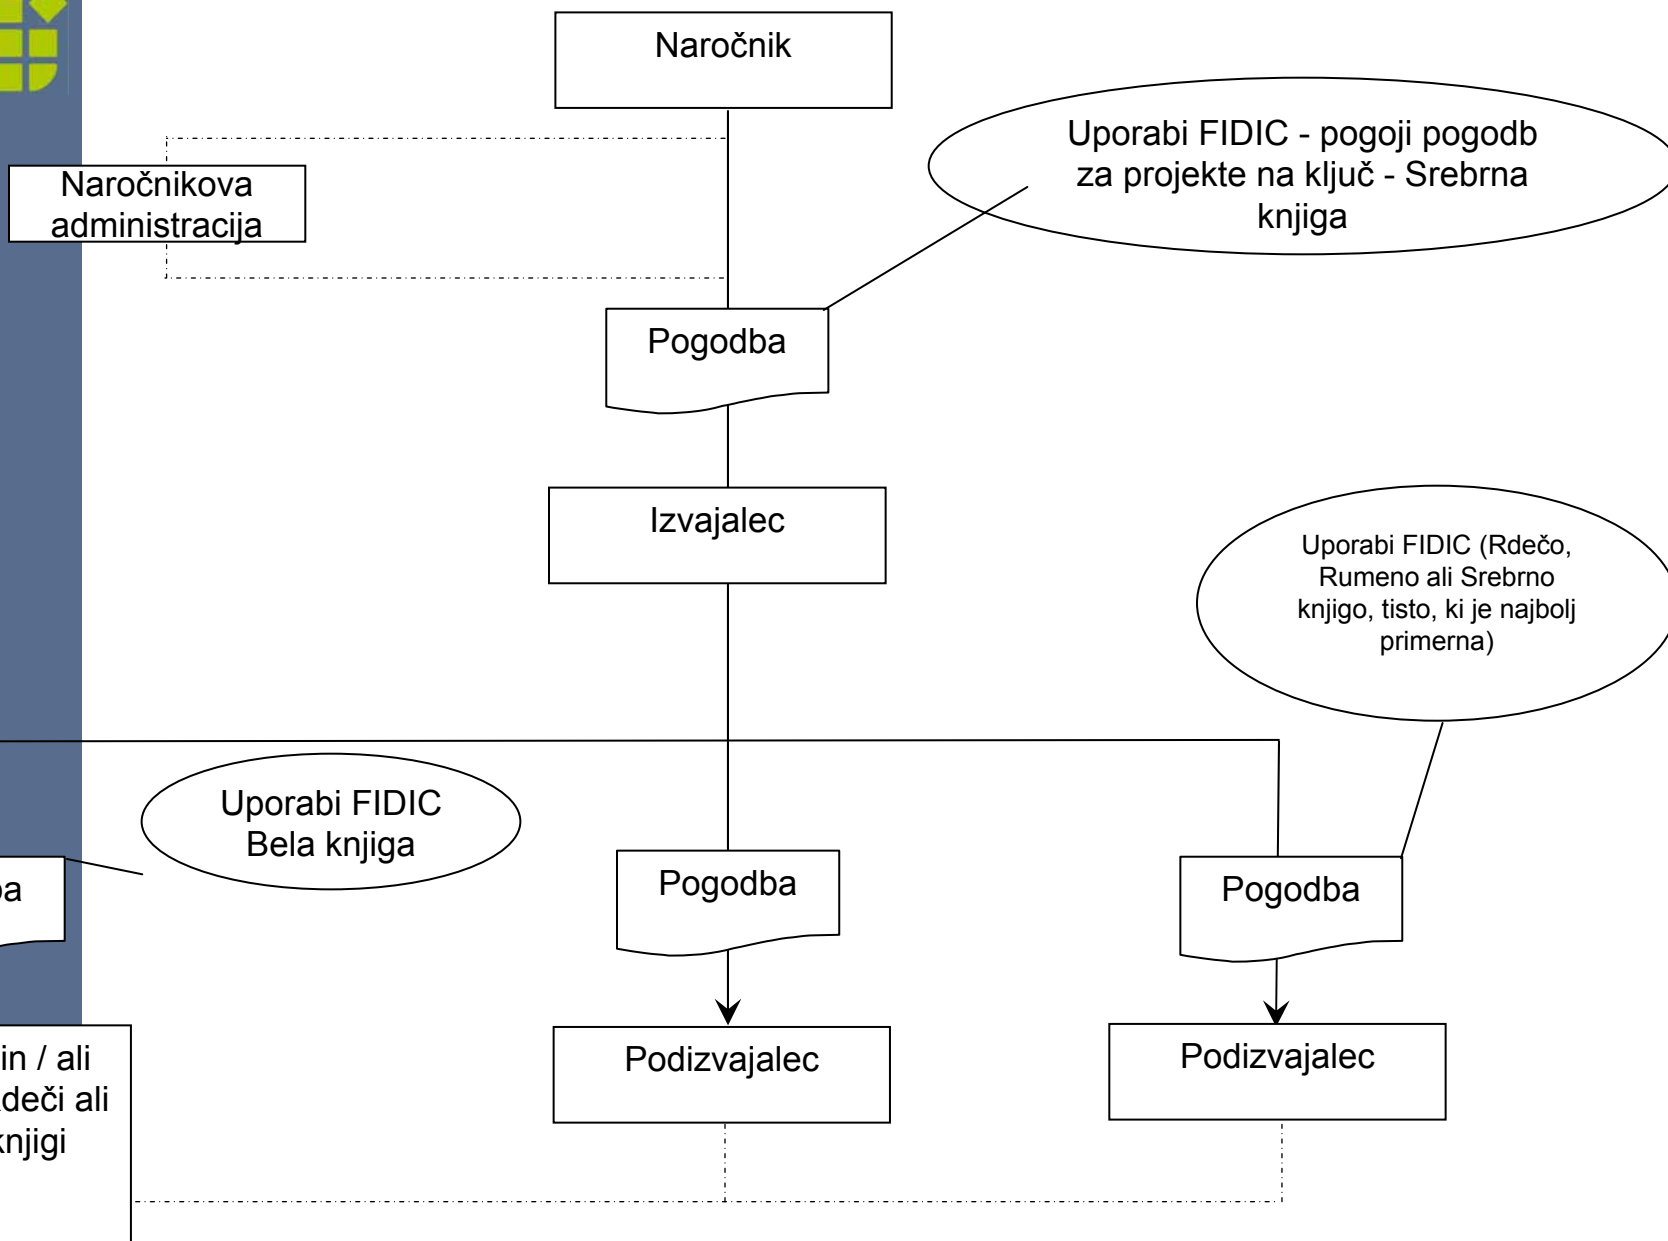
Naročnik

Naročnikova administracija

Uporabi FIDIC - pogoji pogodb za projekte na ključ - Srebrna knjiga

Pogodba

Izvajalec

Uporabi FIDIC (Rdečo, Rumeno ali Srebrno knjigo, tisto, ki je najbolj primerna)

Uporabi FIDIC Bela knjiga

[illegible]ba

Pogodba

Pogodba

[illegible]in / ali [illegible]deči ali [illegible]knjigi

Podizvajalec

Podizvajalec